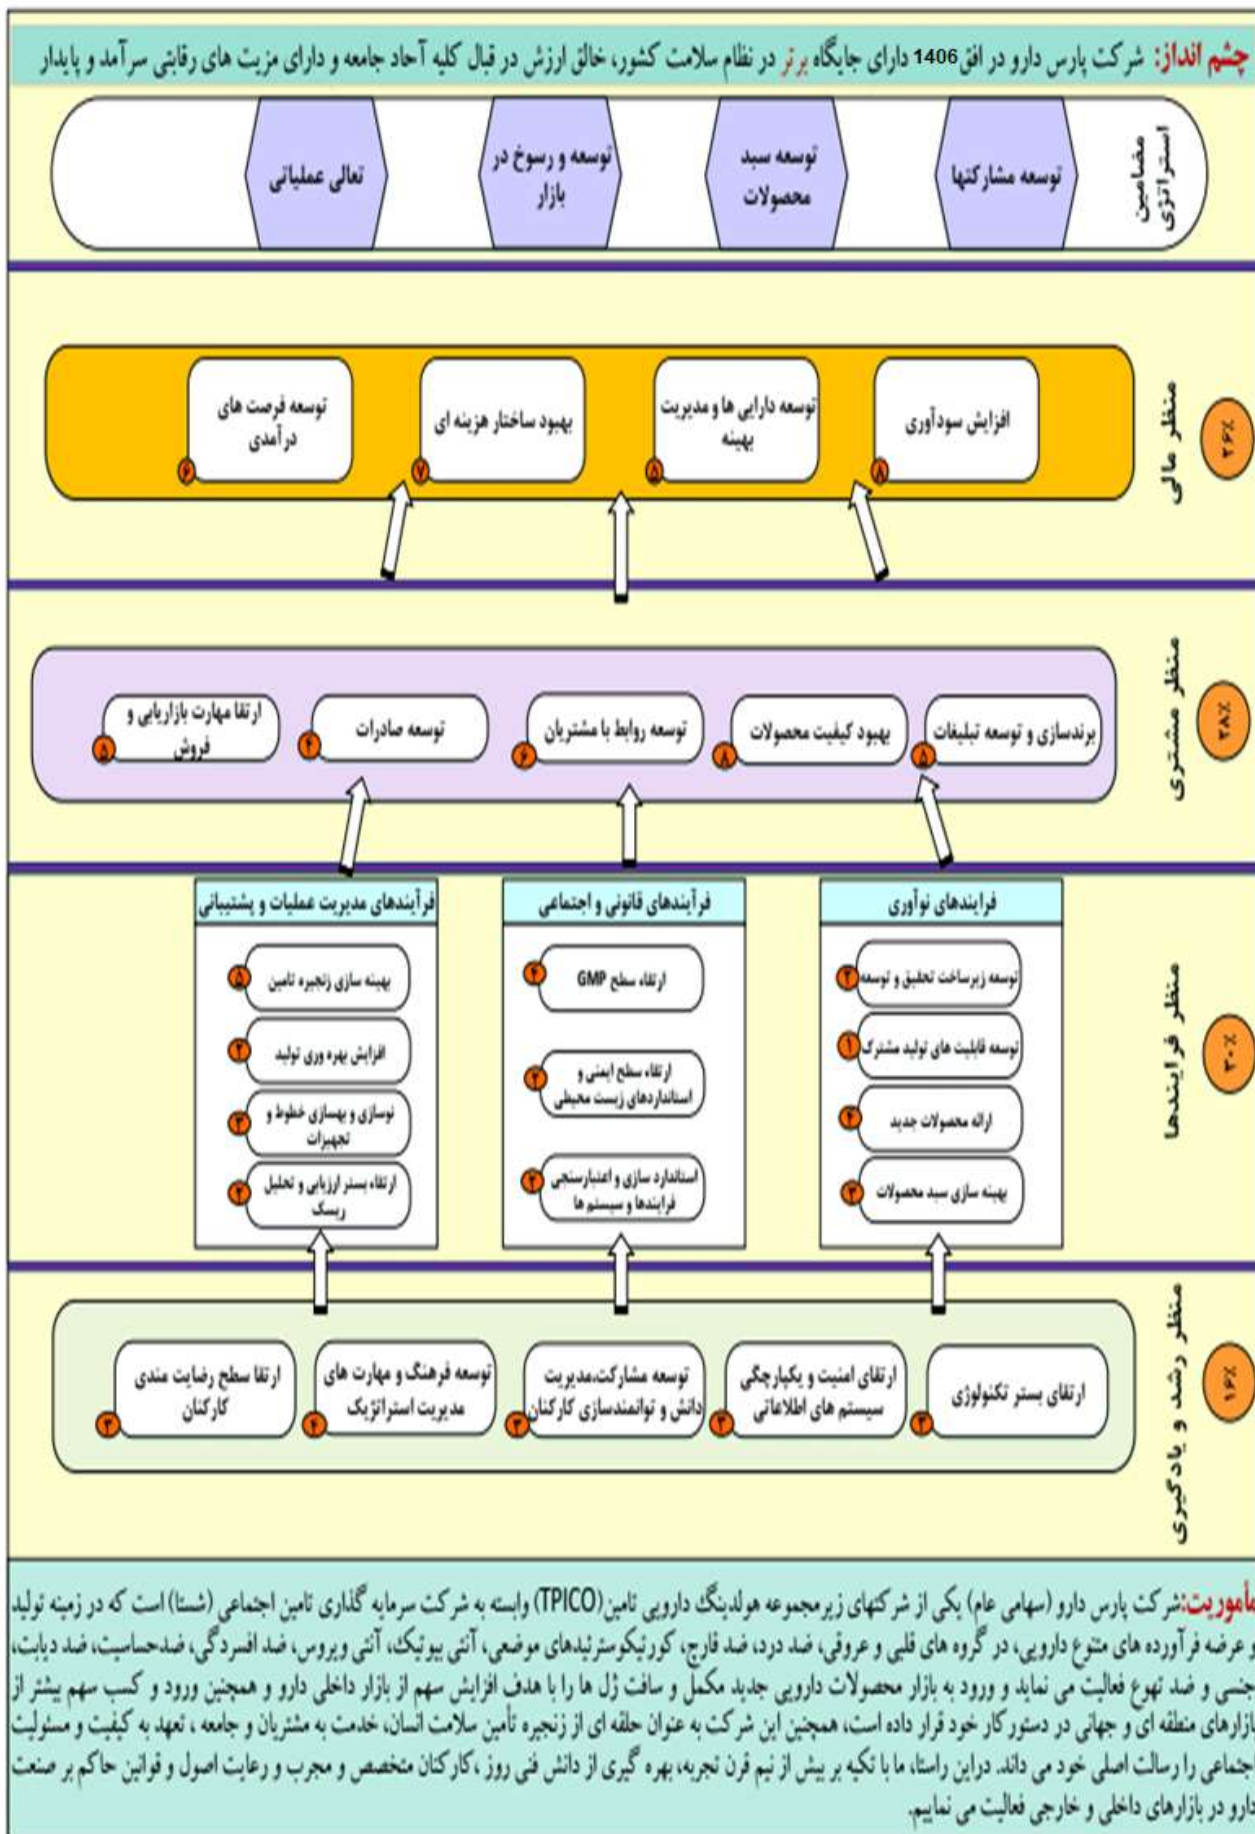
چشم انداز: شرکت پارس دارو در افق 1406 دارای جایگاه برتر در نظام سلامت کشور، خالق ارزش در قبال کلیه آحاد جامعه و دارای مزیت های رقابتی سرآمد و پایدار

مضامین استراتژی

توسعه مشارکتها

توسعه سبد محصولات

توسعه و رسوخ در بازار

تعالی عملیاتی

منظر مالی
۲۶٪

افزایش سودآوری ۸

توسعه دارایی ها و مدیریت بهینه ۸

بهبود ساختار هزینه ای ۷

توسعه فرصت های درآمدی ۶

منظر مشتری
۲۸٪

برندسازی و توسعه تبلیغات ۵

بهبود کیفیت محصولات ۸

توسعه روابط با مشتریان ۶

توسعه صادرات ۴

ارتقا مهارت بازاریابی و فروش ۵

منظر فرایندها
۳۰٪

فرایندهای نوآوری

توسعه زیرساخت تحقیق و توسعه ۲

توسعه قابلیت های تولید مشترک ۱

ارائه محصولات جدید ۴

بهینه سازی سبد محصولات ۲

فرآیندهای قانونی و اجتماعی

ارتقاء سطح GMP ۴

ارتقاء سطح ایمنی و استانداردهای زیست محیطی ۲

استاندارد سازی و اعتبارسنجی فرایندها و سیستم ها ۴

فرآیندهای مدیریت عملیات و پشتیبانی

بهینه سازی زنجیره تامین ۵

افزایش بهره وری تولید ۲

نوسازی و بهسازی خطوط و تجهیزات ۳

ارتقاء بستر ارزیابی و تحلیل ریسک ۲

منظر رشد و یادگیری
۱۶٪

ارتقای بستر تکنولوژی ۲

ارتقای امنیت و یکپارچگی سیستم های اطلاعاتی ۳

توسعه مشارکت،مدیریت دانش و توانمندسازی کارکنان ۳

توسعه فرهنگ و مهارت های مدیریت استراتژیک ۴

ارتقا سطح رضایت مندی کارکنان ۳

مأموریت:شرکت پارس دارو (سهامی عام) یکی از شرکتهای زیرمجموعه هولدینگ دارویی تامین (TPICO) وابسته به شرکت سرمایه گذاری تامین اجتماعی (شستا) است که در زمینه تولید و عرضه فرآورده های متنوع دارویی، در گروه های قلبی و عروقی، ضد درد، ضد قارچ، کورتیکوستروئیدهای موضعی، آنتی بیوتیک، آنتی ویروس، ضد افسردگی، ضدحساسیت، ضد دیابت، جنسی و ضد تهوع فعالیت می نماید و ورود به بازار محصولات دارویی جدید مکمل و سافت ژل ها را با هدف افزایش سهم از بازار داخلی دارو و همچنین ورود و کسب سهم بیشتر از بازارهای منطقه ای و جهانی در دستورکار خود قرار داده است، همچنین این شرکت به عنوان حلقه ای از زنجیره تأمین سلامت انسان، خدمت به مشتریان و جامعه ، تعهد به کیفیت و مسئولیت اجتماعی را رسالت اصلی خود می داند. دراین راستا، ما با تکیه بر بیش از نیم قرن تجربه، بهره گیری از دانش فنی روز ،کارکنان متخصص و مجرب و رعایت اصول و قوانین حاکم بر صنعت دارو در بازارهای داخلی و خارجی فعالیت می نماییم.